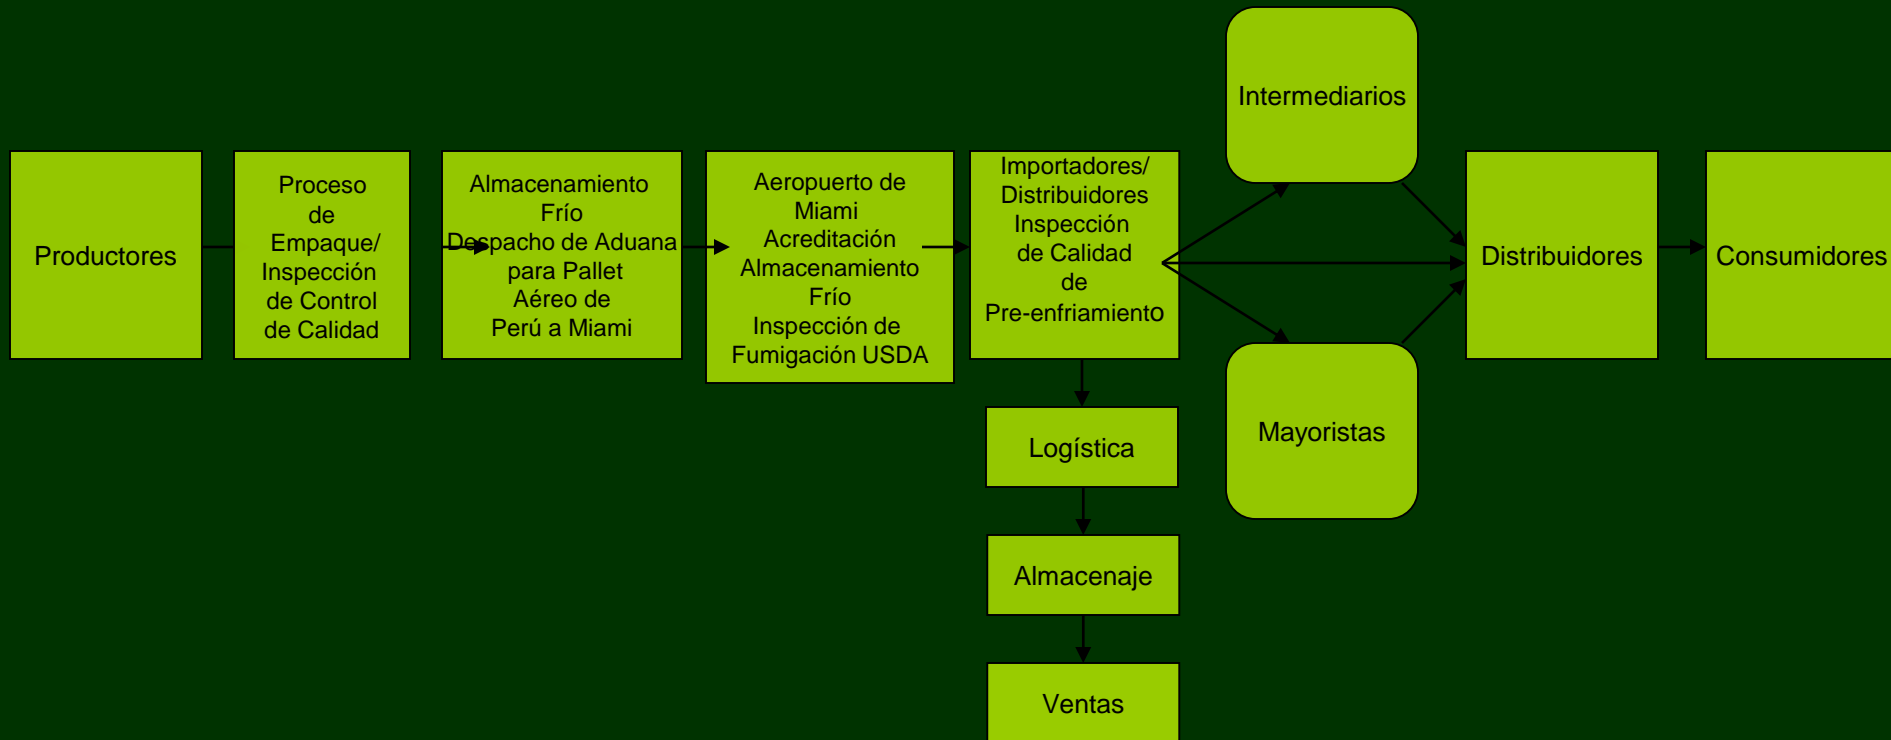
Productores

Proceso de Empaque/ Inspección de Control de Calidad

Almacenamiento Frío Despacho de Aduana para Pallet Aéreo de Perú a Miami

Aeropuerto de Miami Acreditación Almacenamiento Frío Inspección de Fumigación USDA

Importadores/ Distribuidores Inspección de Calidad de Pre-enfriamiento

Intermediarios

Mayoristas

Distribuidores

Consumidores

Logística

Almacenaje

Ventas